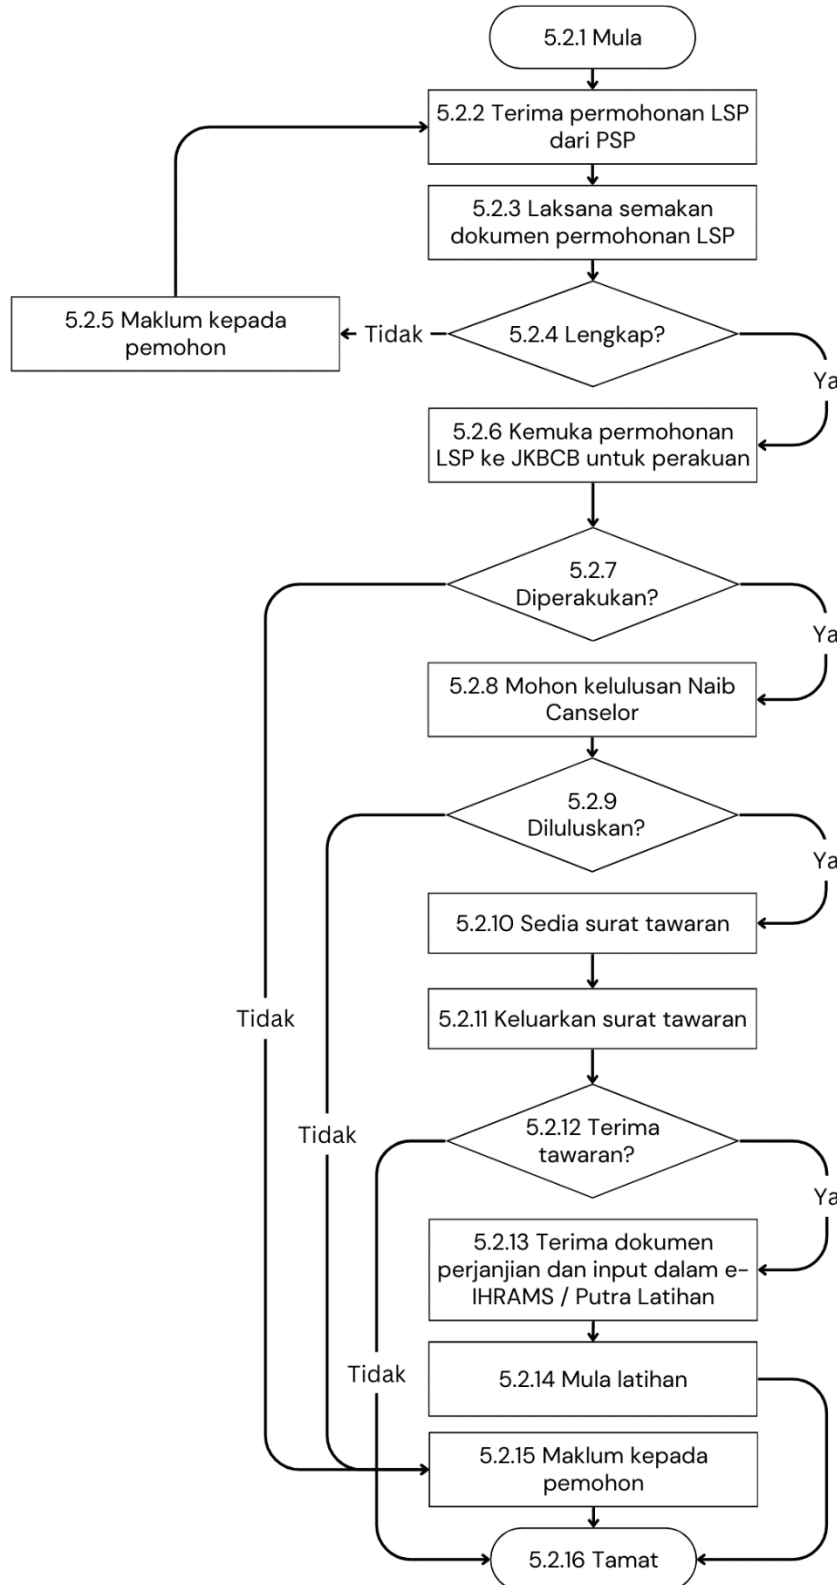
5.2.1 Mula

5.2.2 Terima permohonan LSP dari PSP

5.2.3 Laksana semakan dokumen permohonan LSP

5.2.5 Maklum kepada pemohon

Tidak

5.2.4 Lengkap?

Ya

5.2.6 Kemuka permohonan LSP ke JKBCB untuk perakuan

5.2.7 Diperakukan?

Ya

5.2.8 Mohon kelulusan Naib Canselor

5.2.9 Diluluskan?

Ya

5.2.10 Sedia surat tawaran

Tidak

5.2.11 Keluarkan surat tawaran

Tidak

5.2.12 Terima tawaran?

Ya

5.2.13 Terima dokumen perjanjian dan input dalam e-IHRAMS / Putra Latihan

Tidak

5.2.14 Mula latihan

5.2.15 Maklum kepada pemohon

5.2.16 Tamat